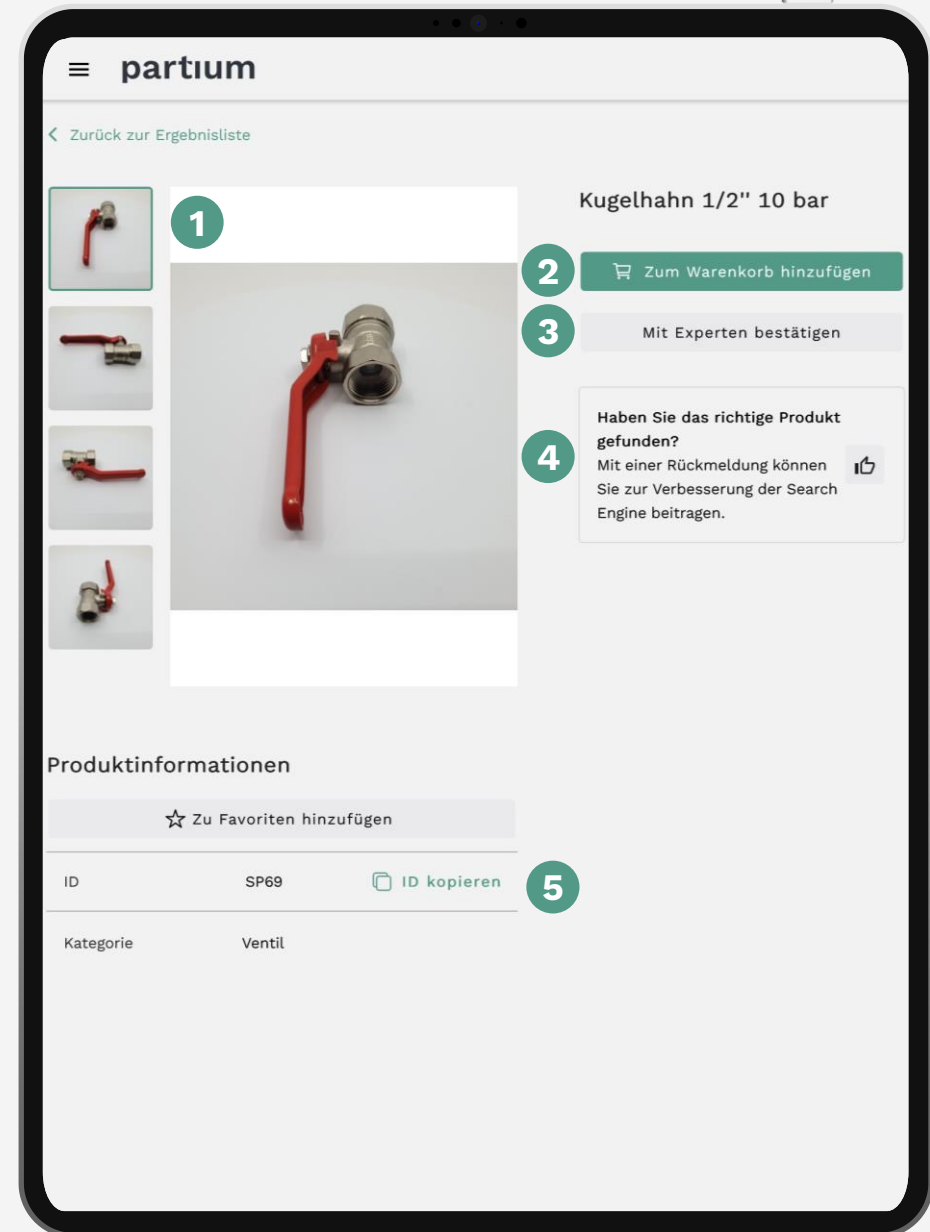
partium

< Zurück zur Ergebnisliste

1

Kugelhahn 1/2'' 10 bar

2 Zum Warenkorb hinzufügen

3 Mit Experten bestätigen

4 Haben Sie das richtige Produkt gefunden?
Mit einer Rückmeldung können Sie zur Verbesserung der Search Engine beitragen.

Produktinformationen

Zu Favoriten hinzufügen

| ID | SP69 | ID kopieren |
|---|---|---|
| Kategorie | Ventil | |

5